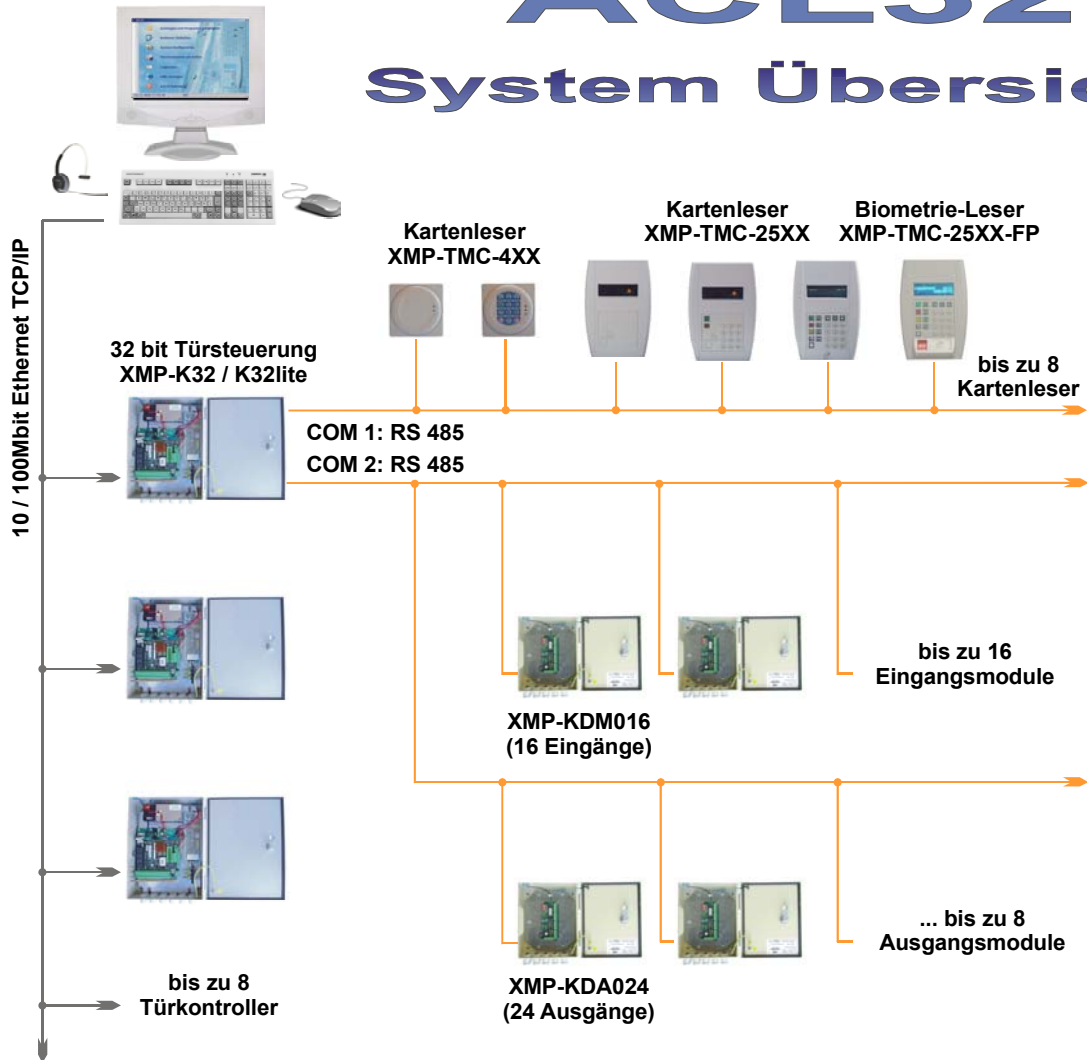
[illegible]
System Übersi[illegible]

Kartenleser
XMP-TMC-4XX

Kartenleser
XMP-TMC-25XX

Biometrie-Leser
XMP-TMC-25XX-FP

10 / 100Mbit Ethernet TCP/IP

32 bit Türsteuerung
XMP-K32 / K32lite

bis zu 8
Kartenleser

COM 1: RS 485
COM 2: RS 485

bis zu 16
Eingangsmodule

XMP-KDM016
(16 Eingänge)

... bis zu 8
Ausgangsmodule

bis zu 8
Türkontroller

XMP-KDA024
(24 Ausgänge)